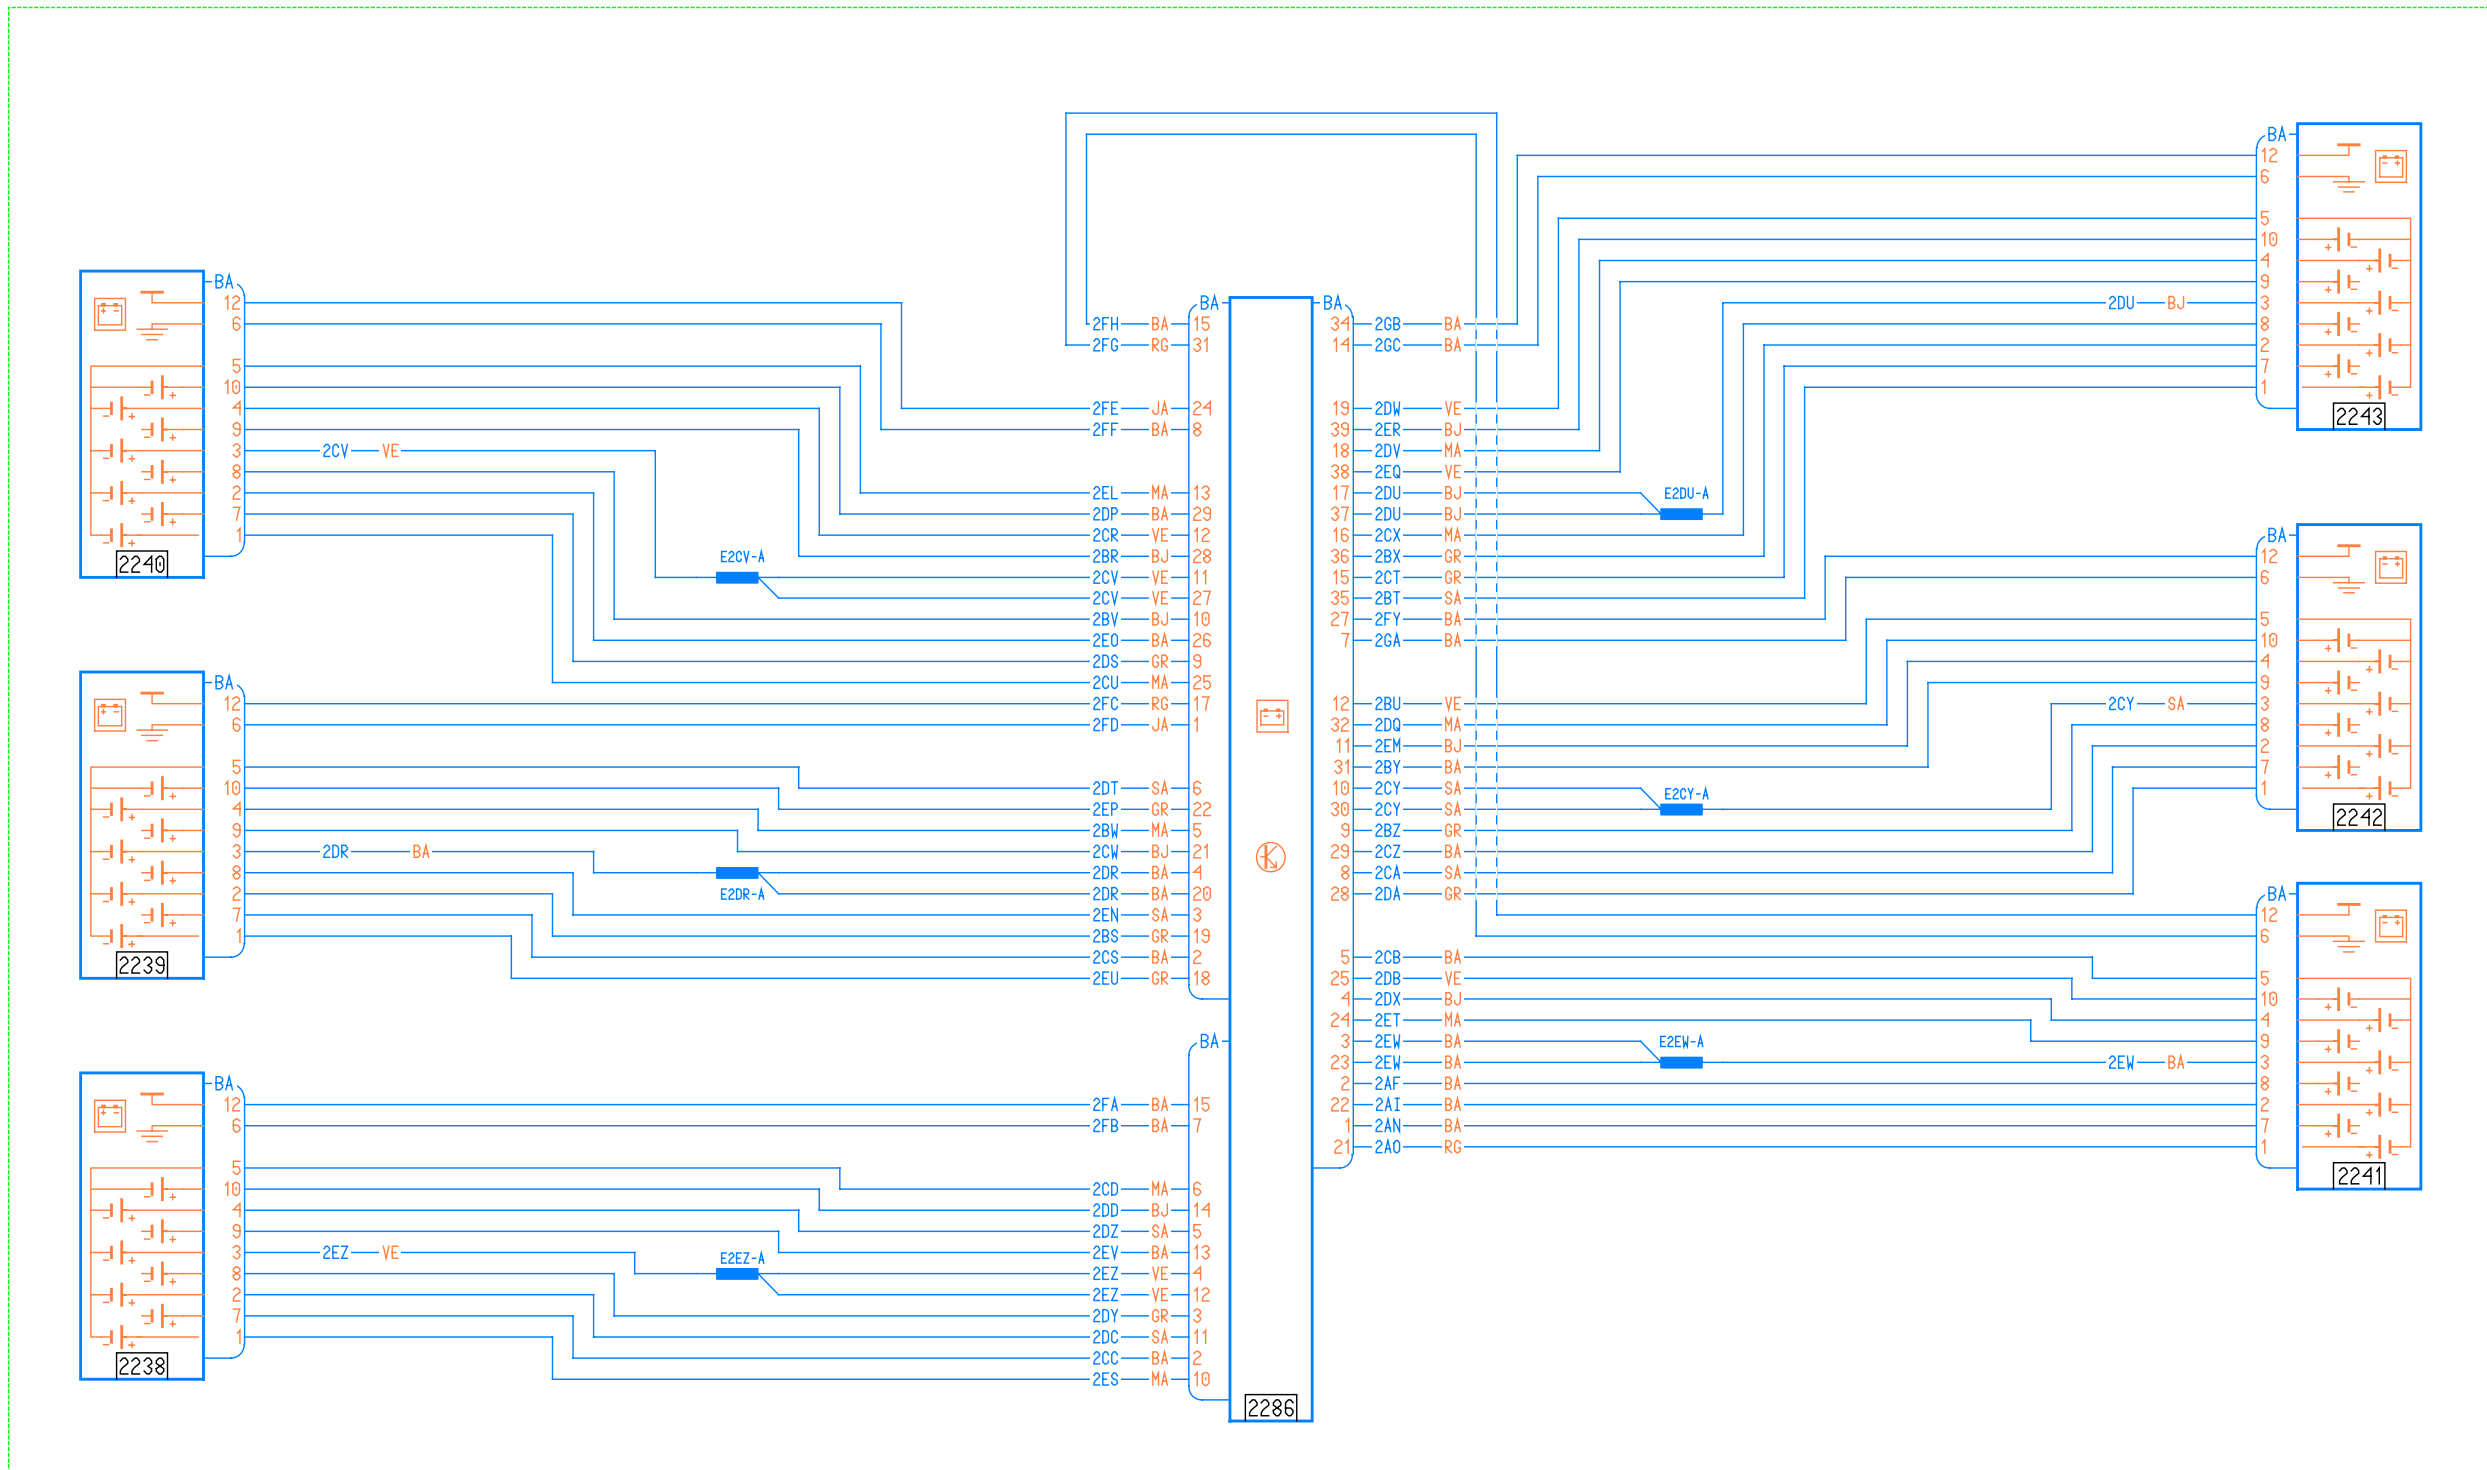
BA
12
6
5
10
4
9
3
8
2
7
1
2240

2CV VE
E2CV-A

BA
12
6
5
10
4
9
3
8
2
7
1
2239

2DR BA
E2DR-A

BA
12
6
5
10
4
9
3
8
2
7
1
2238

2EZ VE
E2EZ-A

BA
2FH BA 15
2FG RG 31
2FE JA 24
2FF BA 8
2EL MA 13
2DP BA 29
2CR VE 12
2BR BJ 28
2CV VE 11
2CV VE 27
2BV BJ 10
2EO BA 26
2DS GR 9
2CU MA 25
2FC RG 17
2FD JA 1
2DT SA 6
2EP GR 22
2BW MA 5
2CW BJ 21
2DR BA 4
2DR BA 20
2EN SA 3
2BS GR 19
2CS BA 2
2EU GR 18

BA
2FA BA 15
2FB BA 7
2CD MA 6
2DD BJ 14
2DZ SA 5
2EV BA 13
2EZ VE 4
2EZ VE 12
2DY GR 3
2DC SA 11
2CC BA 2
2ES MA 10

2286

BA
34 2GB BA
14 2GC BA
19 2DW VE
39 2ER BJ
18 2DV MA
38 2EQ VE
17 2DU BJ
37 2DU BJ
16 2CX MA
36 2BX GR
15 2CT GR
35 2BT SA
27 2FY BA
7 2GA BA
12 2BU VE
32 2DQ MA
11 2EM BJ
31 2BY BA
10 2CY SA
30 2CY SA
9 2BZ GR
29 2CZ BA
8 2CA SA
28 2DA GR
5 2CB BA
25 2DB VE
4 2DX BJ
24 2ET MA
3 2EW BA
23 2EW BA
2 2AF BA
22 2AI BA
1 2AN BA
21 2AO RG

E2DU-A
2DU BJ
E2CY-A
2CY SA
E2EW-A
2EW BA

BA
12
6
5
10
4
9
3
8
2
7
1
2243

BA
12
6
5
10
4
9
3
8
2
7
1
2242

BA
12
6
5
10
4
9
3
8
2
7
1
2241